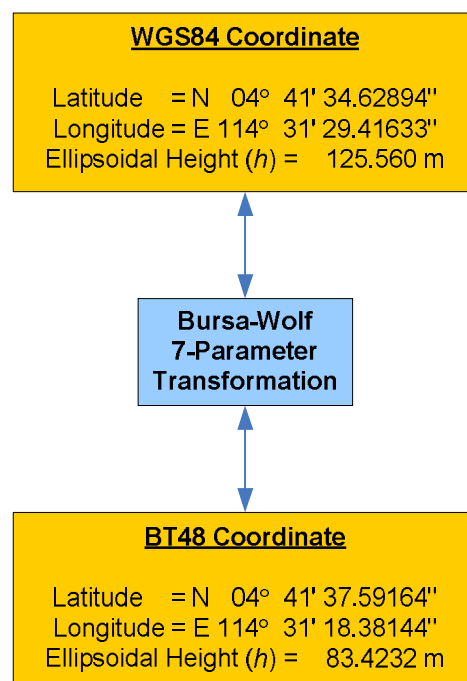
WGS84 Coordinate

Latitude = N 04° 41' 34.62894''
Longitude = E 114° 31' 29.41633''
Ellipsoidal Height ($h$) = 125.560 m

Bursa-Wolf 7-Parameter Transformation

BT48 Coordinate

Latitude = N 04° 41' 37.59164''
Longitude = E 114° 31' 18.38144''
Ellipsoidal Height ($h$) = 83.4232 m